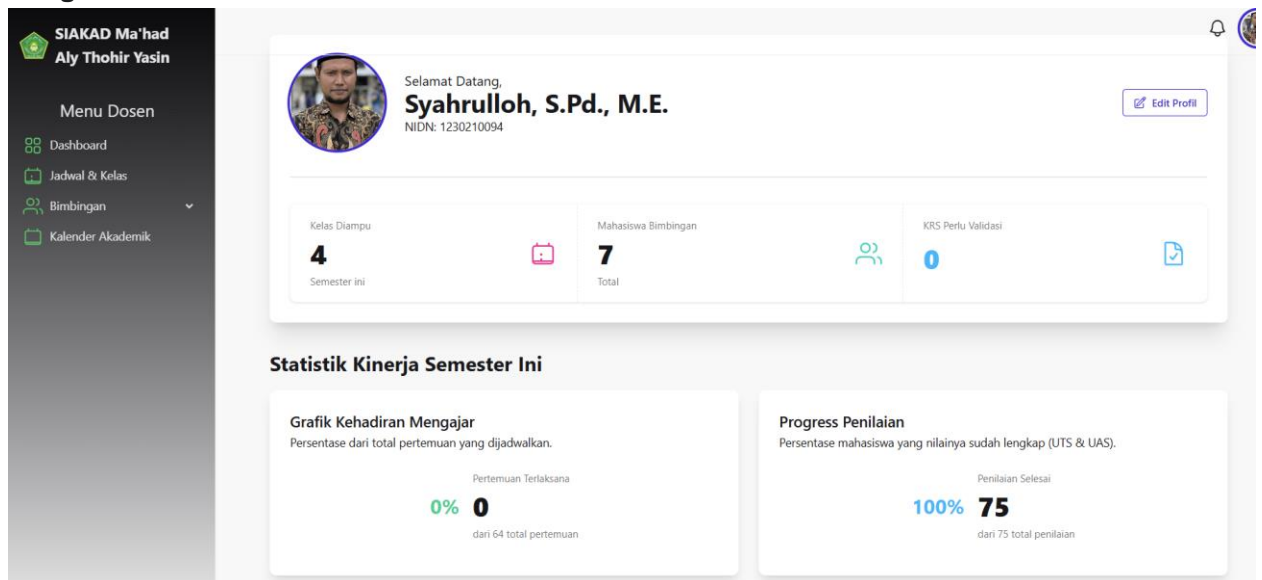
SIAKAD Ma'had Aly Thohir Yasin

Menu Dosen

Dashboard

Jadwal & Kelas

Bimbingan

Kalender Akademik

Selamat Datang,

Syahrulloh, S.Pd., M.E.

NIDN: 1230210094

Edit Profil

Kelas Diampu

4

Semester ini

Mahasiswa Bimbingan

7

Total

KRS Perlu Validasi

0

Statistik Kinerja Semester Ini

Grafik Kehadiran Mengajar

Persentase dari total pertemuan yang dijadwalkan.

Pertemuan Terlaksana

0% 0

dari 64 total pertemuan

Progress Penilaian

Persentase mahasiswa yang nilainya sudah lengkap (UTS & UAS).

Penilaian Selesai

100% 75

dari 75 total penilaian